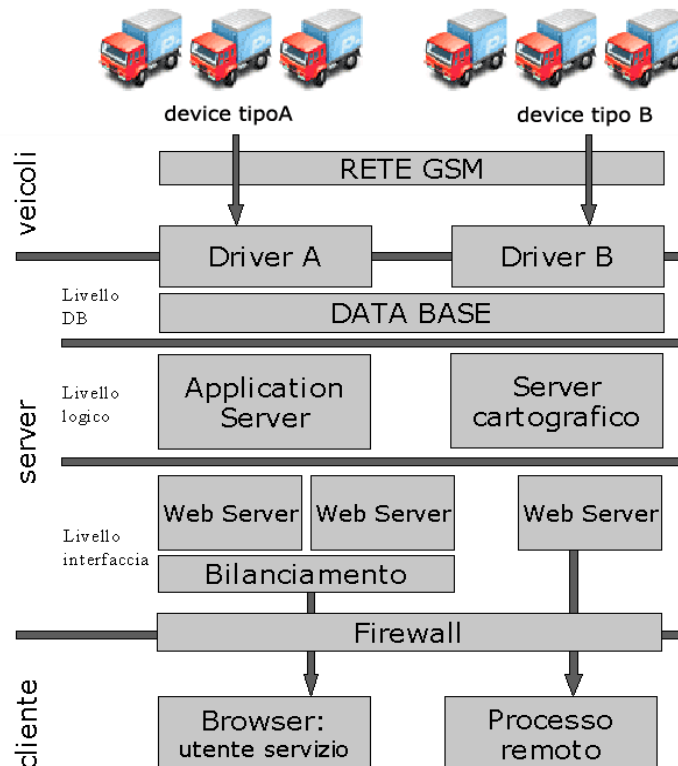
device tipoA

device tipo B

veicoli

RETE GSM

Driver A

Driver B

Livello DB

DATA BASE

server

Livello logico

Application Server

Server cartografico

Livello interfaccia

Web Server

Web Server

Web Server

Bilanciamento

Firewall

cliente

Browser: utente servizio

Processo remoto